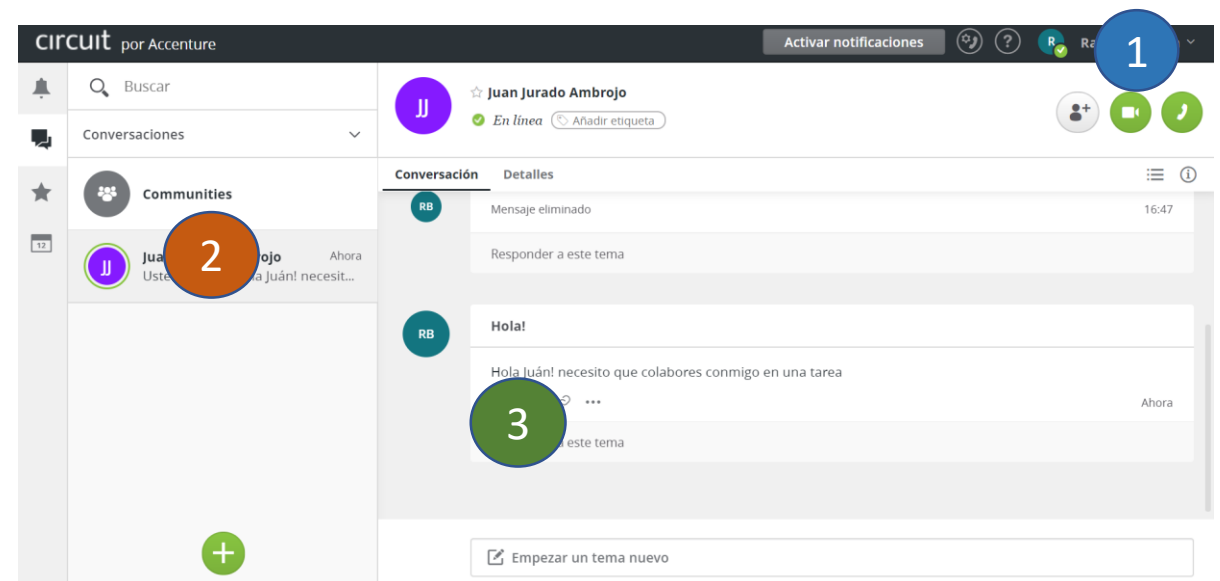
circuit por Accenture

Activar notificaciones

R Ra

1

Buscar

Conversaciones

Communities

JJ Jua 2 ojo Ahora
Uste a Juán! necesit...

JJ ☆ Juan Jurado Ambrojo
En línea Añadir etiqueta

Conversación Detalles

RB Mensaje eliminado 16:47

Responder a este tema

RB Hola!

Hola Juán! necesito que colabores conmigo en una tarea

3 ··· Ahora

a este tema

Empezar un tema nuevo

12